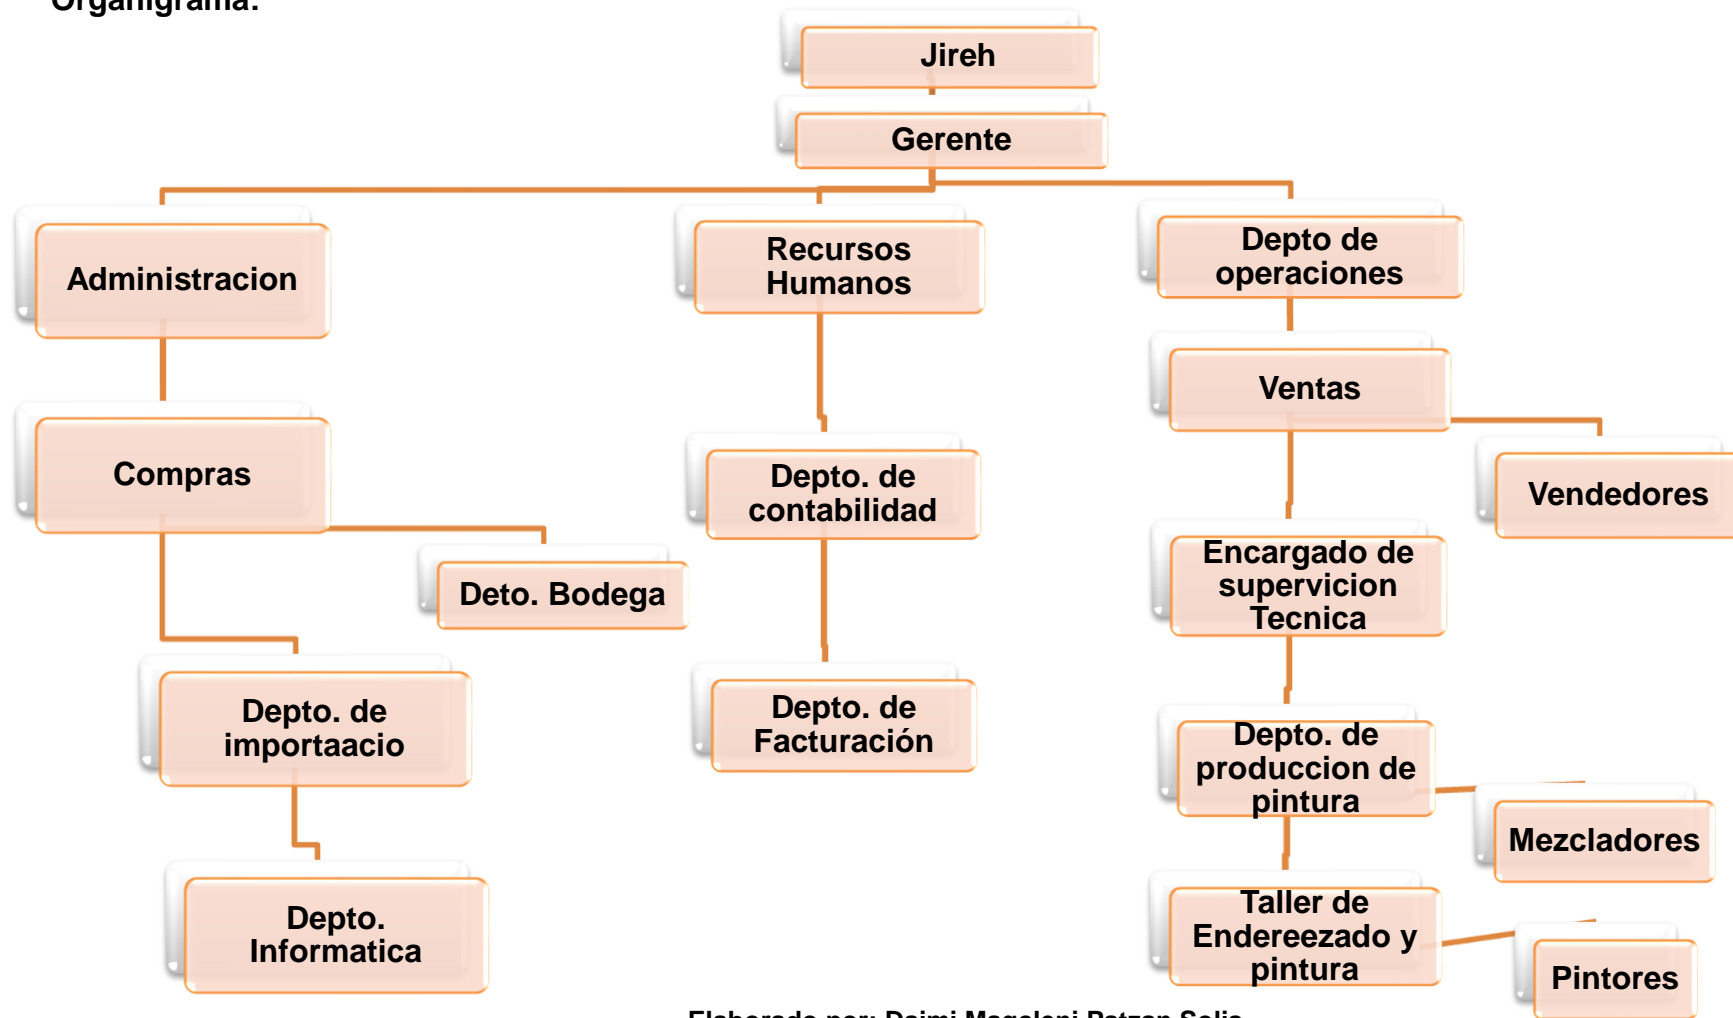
Organigrama:

Jireh

Gerente

Administracion

Recursos Humanos

Depto de operaciones

Ventas

Vendedores

Compras

Depto. de contabilidad

Deto. Bodega

Encargado de supervicion Tecnica

Depto. de importaacio

Depto. de Facturación

Depto. de produccion de pintura

Mezcladores

Depto. Informatica

Taller de Endereezado y pintura

Pintores

Elaborado por: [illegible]